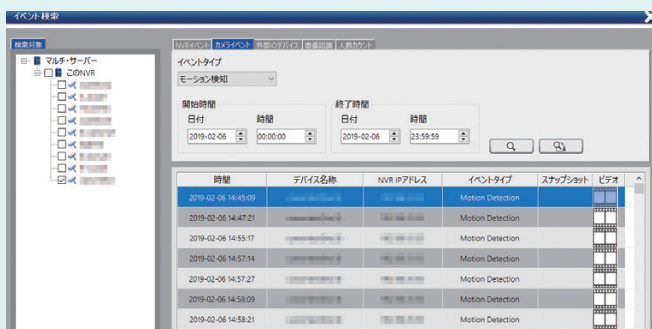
イベント検索

検索対象

マルチ・サーバー
このNVR
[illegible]
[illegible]
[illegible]
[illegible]
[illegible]
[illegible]
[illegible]
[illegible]

NVRイベント カメライベント 外部IOデバイス 車番認識 人数カウント

イベントタイプ
モーション検知

開始時間
日付 時間
2019-02-06 00:00:00

終了時間
日付 時間
2019-02-06 23:59:59

| 時間 | デバイス名称 | NVR IPアドレス | イベントタイプ | スナップショット | ビデオ |
|---|---|---|---|---|---|
| 2019-02-06 14:45:09 | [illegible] | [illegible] | Motion Detection | | |
| 2019-02-06 14:47:21 | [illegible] | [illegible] | Motion Detection | | |
| 2019-02-06 14:55:17 | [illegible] | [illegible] | Motion Detection | | |
| 2019-02-06 14:57:14 | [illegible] | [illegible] | Motion Detection | | |
| 2019-02-06 14:57:27 | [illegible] | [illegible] | Motion Detection | | |
| 2019-02-06 14:58:09 | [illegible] | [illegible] | Motion Detection | | |
| 2019-02-06 14:58:21 | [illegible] | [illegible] | Motion Detection | | |